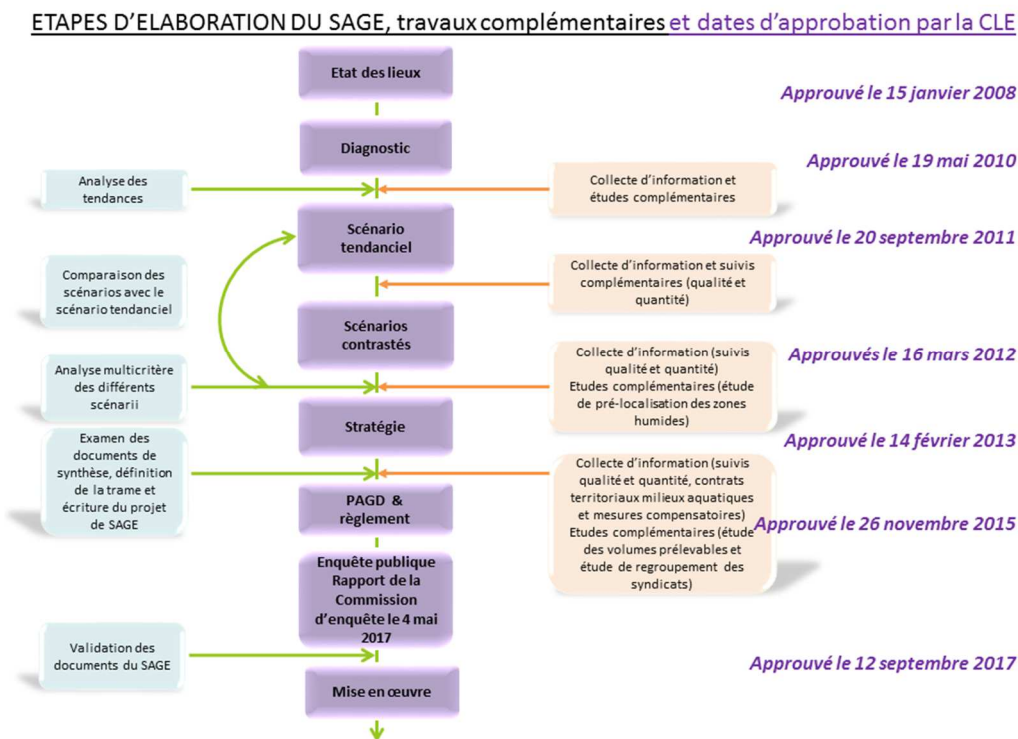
ETAPES D'ELABORATION DU SAGE, travaux complémentaires et dates d'approbation par la CLE

Etat des lieux

Approuvé le 15 janvier 2008

Diagnostic

Approuvé le 19 mai 2010

Analyse des tendances

Collecte d'information et études complémentaires

Scénario tendanciel

Approuvé le 20 septembre 2011

Comparaison des scénarios avec le scénario tendanciel

Collecte d'information et suivis complémentaires (qualité et quantité)

Scénarios contrastés

Approuvés le 16 mars 2012

Analyse multicritère des différents scénarii

Collecte d'information (suivis qualité et quantité)
Etudes complémentaires (étude de pré-localisation des zones humides)

Stratégie

Approuvé le 14 février 2013

Examen des documents de synthèse, définition de la trame et écriture du projet de SAGE

Collecte d'information (suivis qualité et quantité, contrats territoriaux milieux aquatiques et mesures compensatoires)
Etudes complémentaires (étude des volumes prélevables et étude de regroupement des syndicats)

PAGD & règlement

Approuvé le 26 novembre 2015

Enquête publique Rapport de la Commission d'enquête le 4 mai 2017

Validation des documents du SAGE

Approuvé le 12 septembre 2017

Mise en œuvre